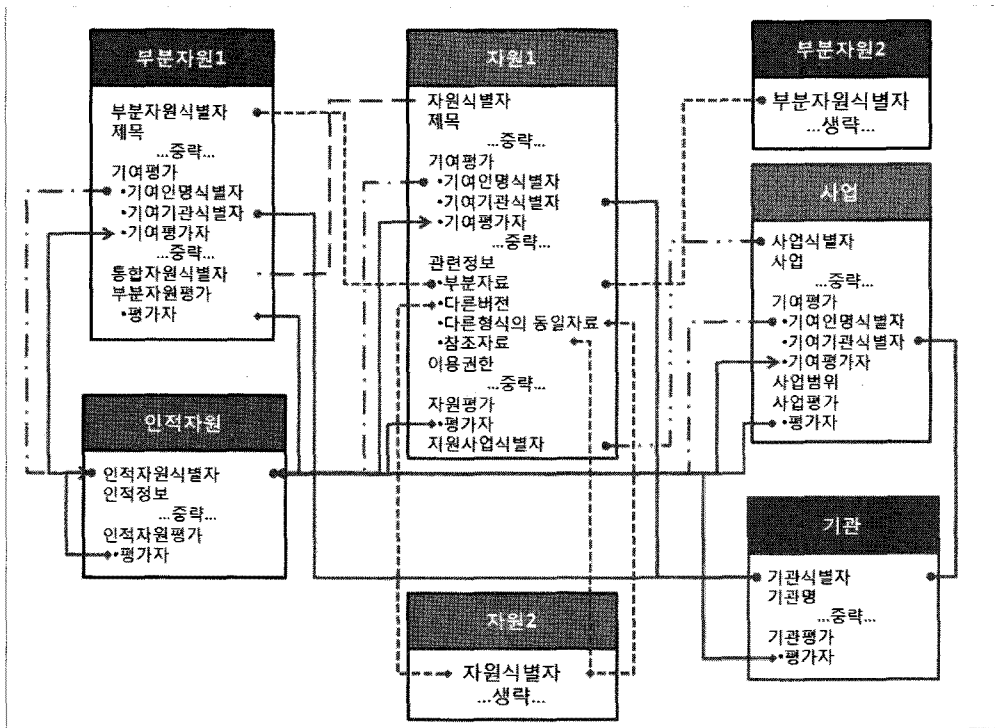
부분자원1

부분자원식별자
제목
...중략...
기여평가
•기여인명식별자
•기여기관식별자
•기여평가자
...중략...
통합자원식별자
부분자원평가
•평가자

자원1

자원식별자
제목
...중략...
기여평가
•기여인명식별자
•기여기관식별자
•기여평가자
...중략...
관련정보
•부분자료
•다른버전
•다른형식의 동일자료
•참조자료
이용권한
...중략...
자원평가
•평가자
지원사업식별자

부분자원2

부분자원식별자
...생략...

사업

사업식별자
사업
...중략...
기여평가
•기여인명식별자
•기여기관식별자
•기여평가자
사업범위
사업평가
•평가자

인적자원

인적자원식별자
인적정보
...중략...
인적자원평가
•평가자

기관

기관식별자
기관명
...중략...
기관평가
•평가자

자원2

자원식별자
...생략...